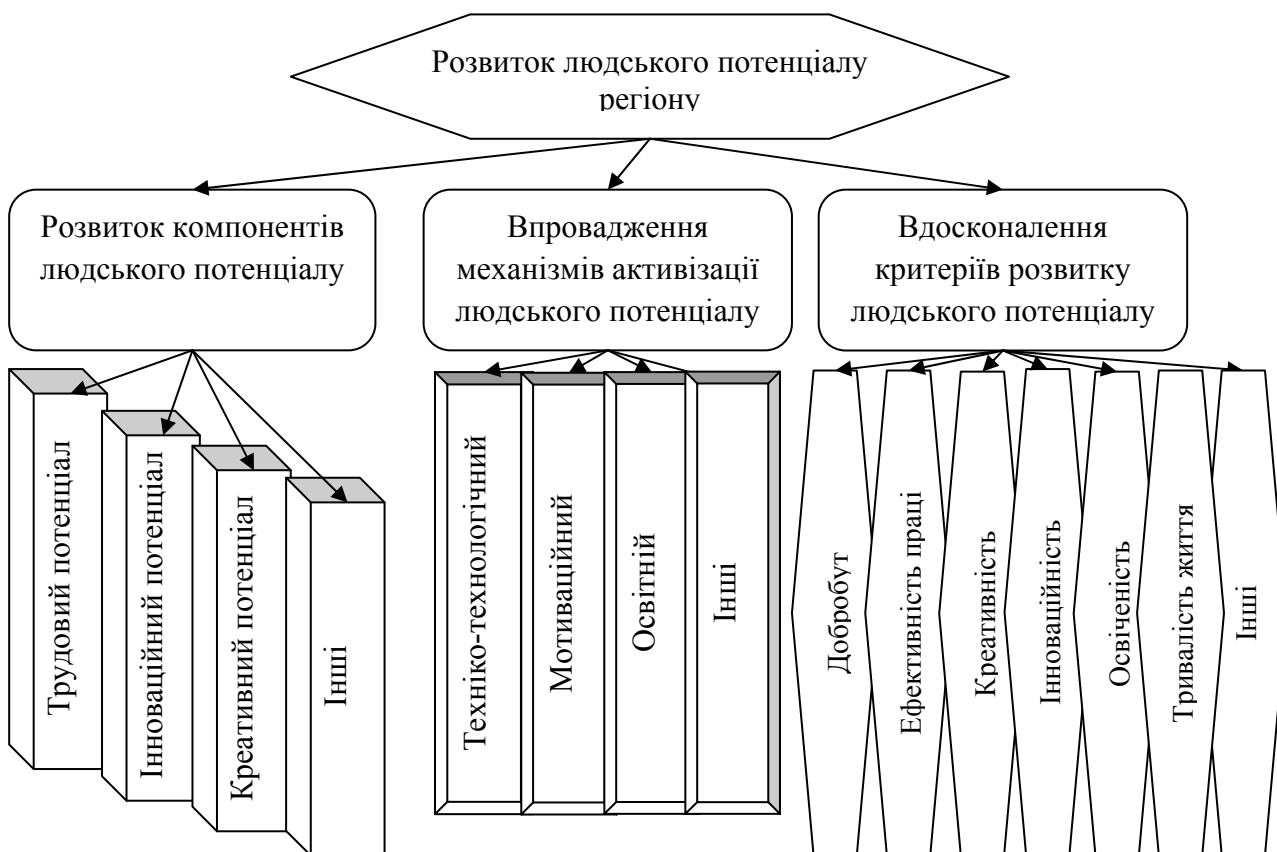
Розвиток людського потенціалу регіону

Розвиток компонентів людського потенціалу

Впровадження механізмів активізації людського потенціалу

Вдосконалення критеріїв розвитку людського потенціалу

Трудовий потенціал

Інноваційний потенціал

Креативний потенціал

Інші

Техніко-технологічний

Мотиваційний

Освітній

Інші

Добробут

Ефективність праці

Креативність

Інноваційність

Освіченість

Тривалість життя

Інші